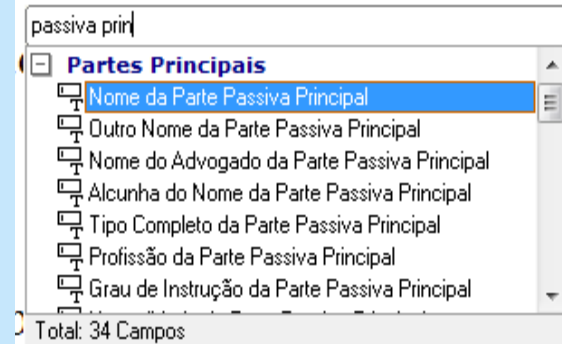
passiva prin

Partes Principais

Nome da Parte Passiva Principal

Outro Nome da Parte Passiva Principal

Nome do Advogado da Parte Passiva Principal

Alcunha do Nome da Parte Passiva Principal

Tipo Completo da Parte Passiva Principal

Profissão da Parte Passiva Principal

Grau de Instrução da Parte Passiva Principal

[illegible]

Total: 34 Campos